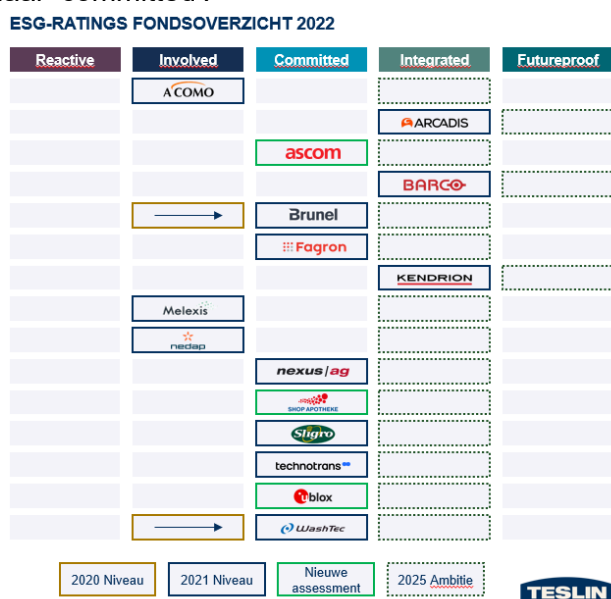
ESG-RATINGS FONDSOVERZICHT 2022

| Reactive | Involved | Committed | Integrated | Futureproof |
|---|---|---|---|---|
| | ACOMO | | | |
| | | | ARCADIS | |
| | | ascom | | |
| | | | BARCO | |
| | | Brunel | | |
| | | Fagron | | |
| | | | KENDRION | |
| | Melexis | | | |
| | nedap | | | |
| | | nexus ag | | |
| | | SHOP APOTHEKE | | |
| | | Sligro | | |
| | | technotrans | | |
| | | ublox | | |
| | | WashTec | | |

2020 Niveau
2021 Niveau
Nieuwe assessment
2025 Ambitie

TESLIN